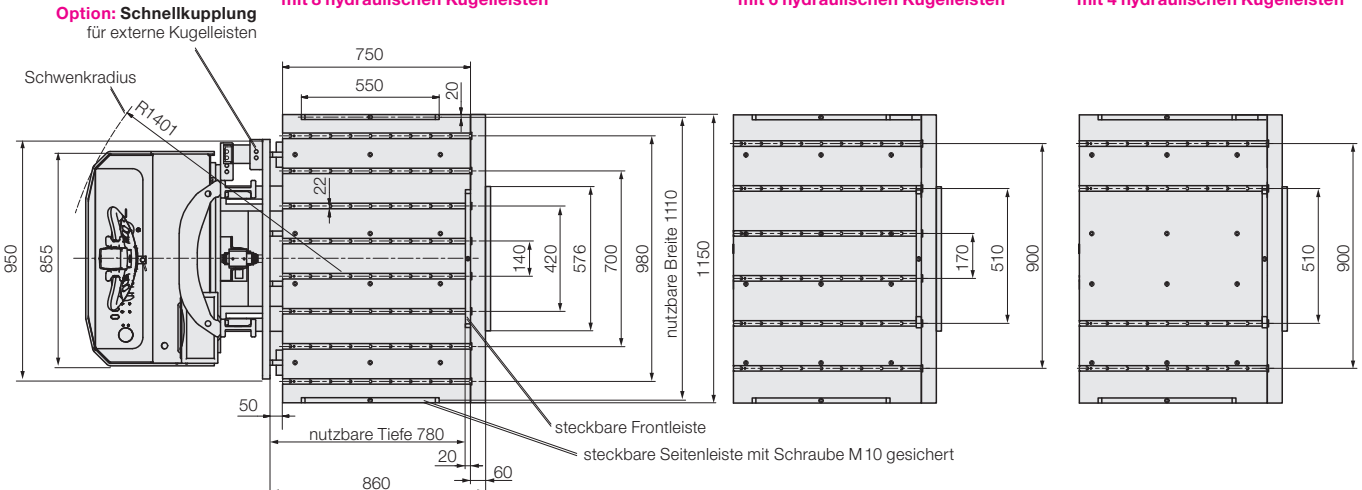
mit 8 hydraulischen Kugelleisten
mit 6 hydraulischen Kugelleisten
mit 4 hydraulischen Kugelleisten

Option: Schnellkupplung
für externe Kugelleisten

Schwenkradius
R1401

750
550
20
22
950
855
140
420
576
700
980
nutzbare Breite 1110
1150
170
510
900
510
900
50
nutzbare Tiefe 780
20
60
860

steckbare Frontleiste
steckbare Seitenleiste mit Schraube M10 gesichert